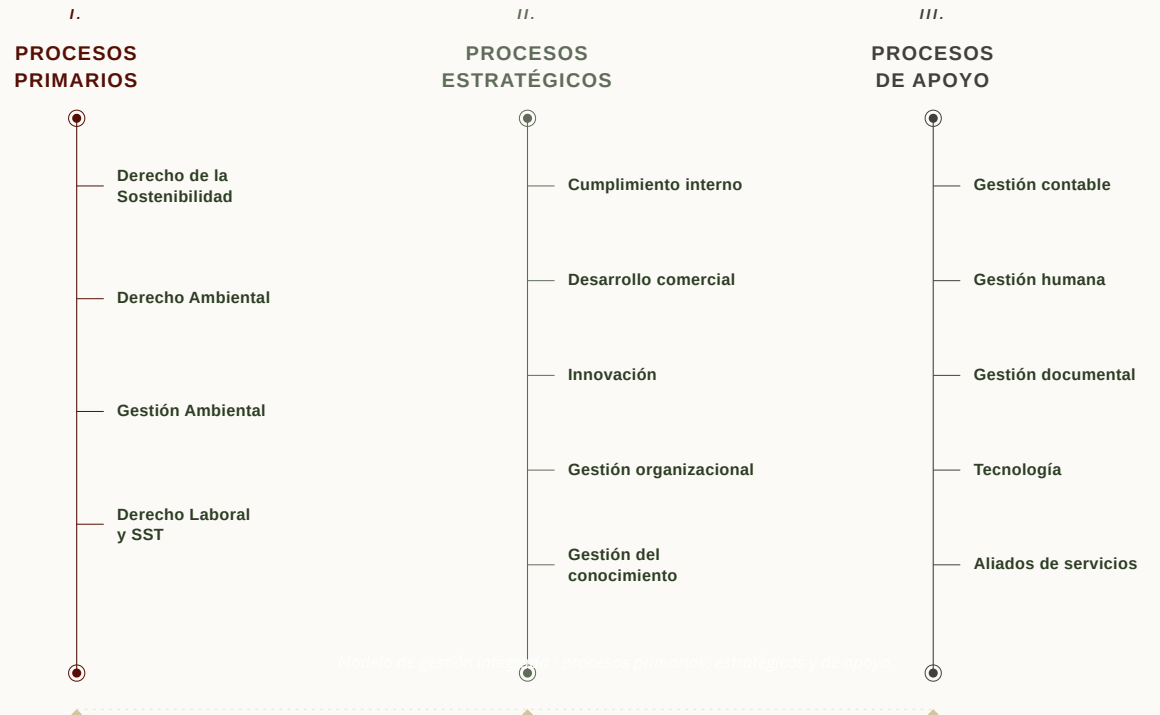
I.

PROCESOS PRIMARIOS

Derecho de la Sostenibilidad

Derecho Ambiental

Gestión Ambiental

Derecho Laboral y SST

II.

PROCESOS ESTRATÉGICOS

Cumplimiento interno

Desarrollo comercial

Innovación

Gestión organizacional

Gestión del conocimiento

III.

PROCESOS DE APOYO

Gestión contable

Gestión humana

Gestión documental

Tecnología

Aliados de servicios

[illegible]